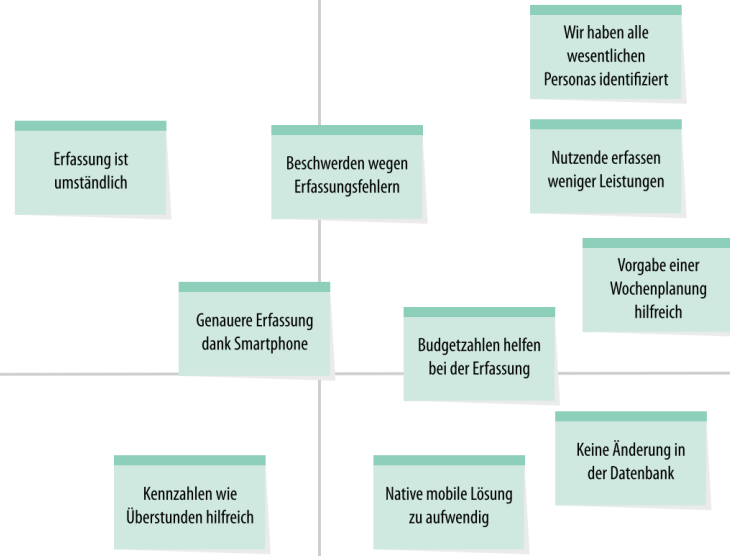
Wir haben alle wesentlichen Personas identifiziert

Erfassung ist umständlich

Beschwerden wegen Erfassungsfehlern

Nutzende erfassen weniger Leistungen

Vorgabe einer Wochenplanung hilfreich

Genauere Erfassung dank Smartphone

Budgetzahlen helfen bei der Erfassung

Keine Änderung in der Datenbank

Kennzahlen wie Überstunden hilfreich

Native mobile Lösung zu aufwendig